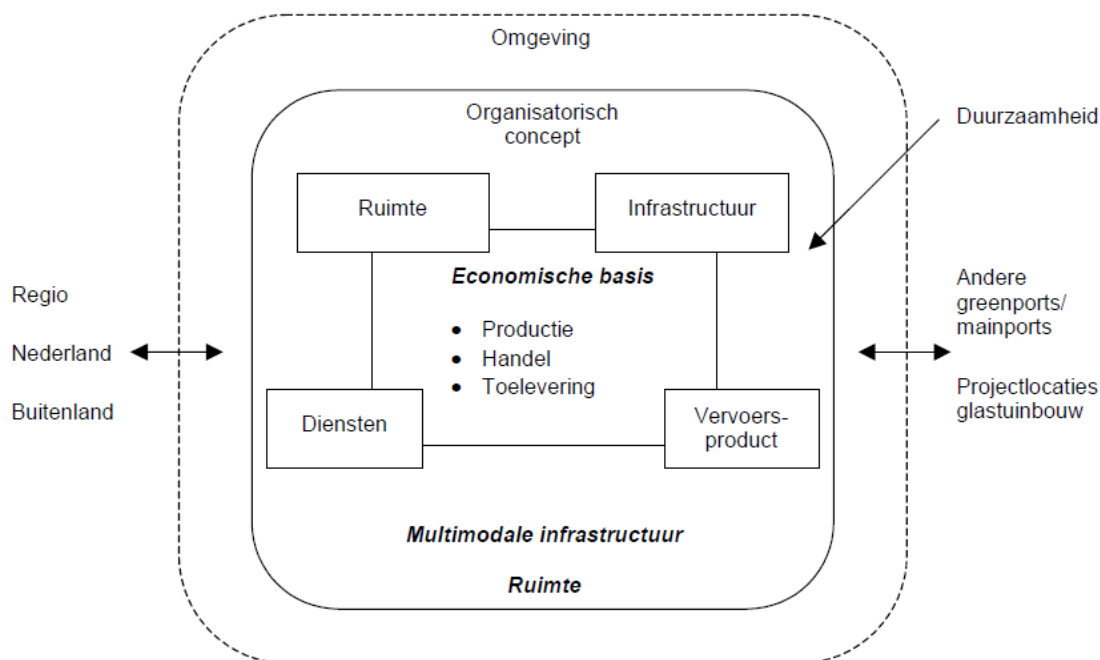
Omgeving

Organisatorisch concept

Duurzaamheid

Ruimte

Infrastructuur

***Economische basis***

- Productie
- Handel
- Toelevering

Regio

Nederland

Buitenland

Andere greenports/ mainports

Projectlocaties glastuinbouw

Diensten

Vervoersproduct

***Multimodale infrastructuur***

***Ruimte***